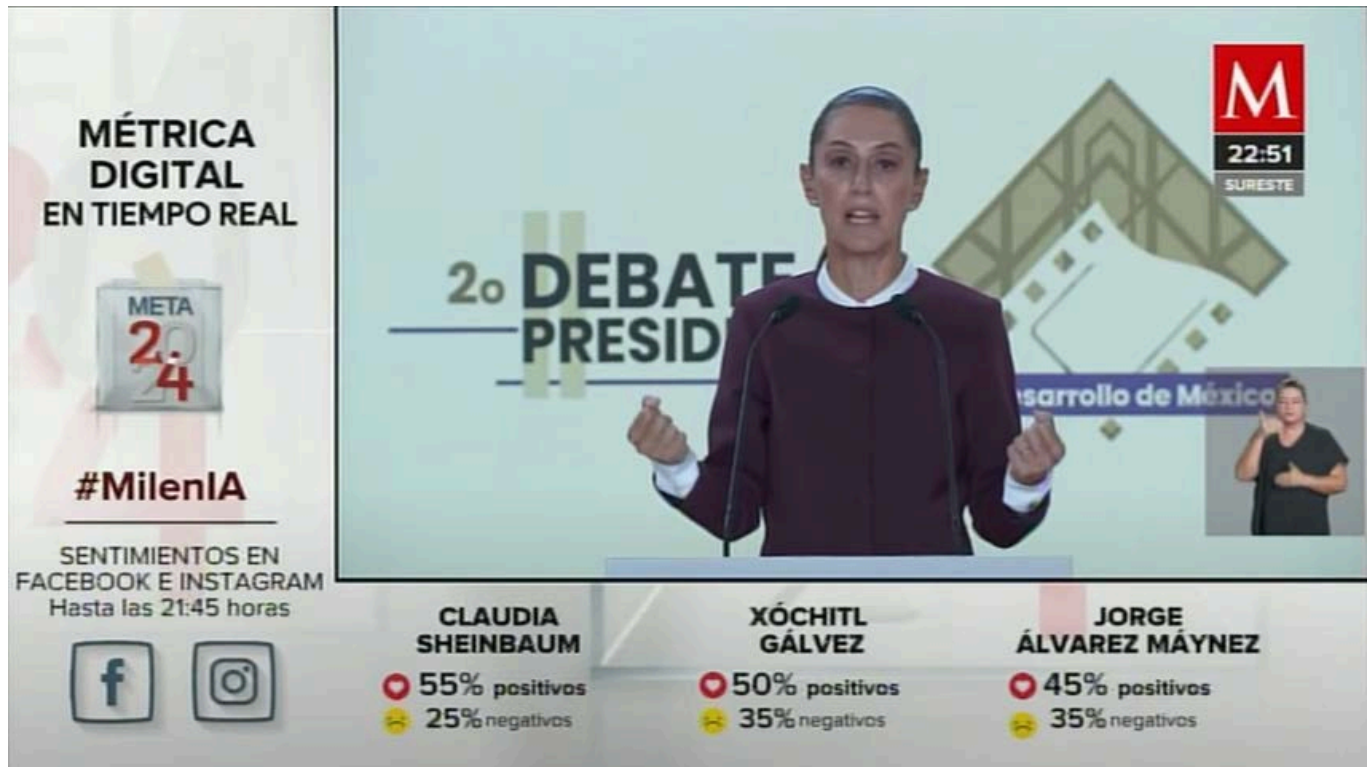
MÉTRICA DIGITAL EN TIEMPO REAL

META 2024

#MilenIA

SENTIMIENTOS EN FACEBOOK E INSTAGRAM Hasta las 21:45 horas

f

2o DEBATE PRESID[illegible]

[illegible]esarrollo de México

M
22:51
SURESTE

CLAUDIA SHEINBAUM
55% positivos
25% negativos

XÓCHITL GÁLVEZ
50% positivos
35% negativos

JORGE ÁLVAREZ MÁYNEZ
45% positivos
35% negativos